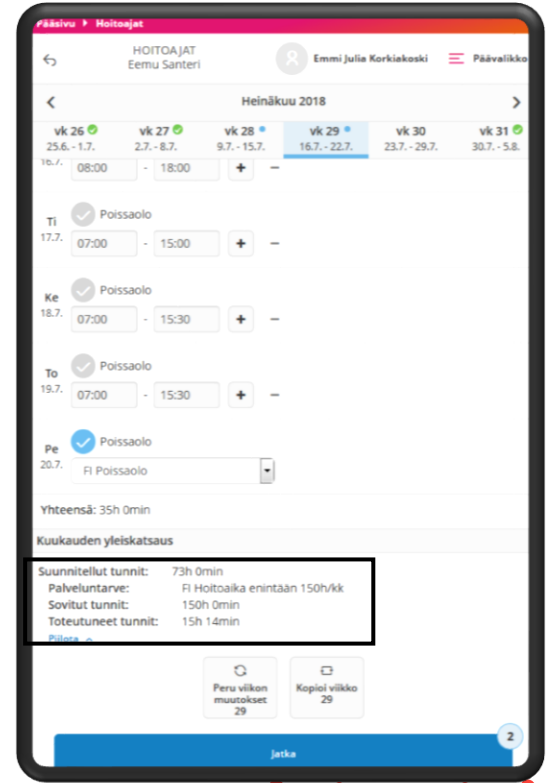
Pääsivu ▸ Hoitoajat

HOITOAJAT
Eemu Santeri

Emmi Julia Korkiakoski

Päävalikko

Heinäkuu 2018

| vk 26 | vk 27 | vk 28 | vk 29 | vk 30 | vk 31 |
|---|---|---|---|---|---|
| 25.6. - 1.7. | 2.7. - 8.7. | 9.7. - 15.7. | 16.7. - 22.7. | 23.7. - 29.7. | 30.7. - 5.8. |

16.7. 08:00 - 18:00 + −

Ti 17.7. Poissaolo
07:00 - 15:00 + −

Ke 18.7. Poissaolo
07:00 - 15:30 + −

To 19.7. Poissaolo
07:00 - 15:30 + −

Pe 20.7. Poissaolo
FI Poissaolo

Yhteensä: 35h 0min

Kuukauden yleiskatsaus

Suunnitellut tunnit: 73h 0min
Palveluntarve: FI Hoitoaika enintään 150h/kk
Sovitut tunnit: 150h 0min
Toteutuneet tunnit: 15h 14min
Piilota

Peru viikon muutokset 29

Kopioi viikko 29

Jatka

2